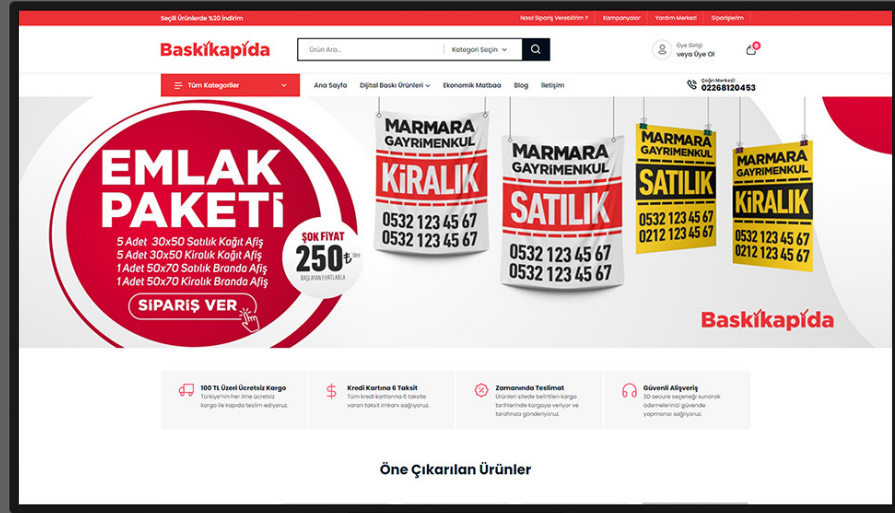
Seçili Ürünlerde %20 İndirim

Nasıl Sipariş Verebilirim ? | Kampanyalar | Yardım Merkezi | Siparişlerim

Baskıkapıda

Ürün Ara... | Kategori Seçin

Üye Girişi
veya Üye Ol

0

Tüm Kategoriler

Ana Sayfa | Dijital Baskı Ürünleri | Ekonomik Matbaa | Blog | İletişim

Çağrı Merkezi
02268120453

EMLAK PAKETİ

5 Adet 30x50 Satılık Kağıt Afiş
5 Adet 30x50 Kiralık Kağıt Afiş
1 Adet 50x70 Satılık Branda Afiş
1 Adet 50x70 Kiralık Branda Afiş

ŞOK FİYAT
250₺
BAŞLAYAN FİYATLARLA

SİPARİŞ VER

MARMARA GAYRİMENKUL
KİRALIK
0532 123 45 67
0532 123 45 67

MARMARA GAYRİMENKUL
SATILIK
0532 123 45 67
0532 123 45 67

MARMARA GAYRİMENKUL
SATILIK
0532 123 45 67
0212 123 45 67

MARMARA GAYRİMENKUL
KİRALIK
0532 123 45 67
0212 123 45 67

Baskıkapıda

100 TL Üzeri Ücretsiz Kargo
Türkiye'nin her iline ücretsiz kargo ile kapıda teslim ediyoruz.

Kredi Kartına 6 Taksit
Tüm kredi kartlarına 6 taksite varan taksit imkanı sağlıyoruz.

Zamanında Teslimat
Ürünleri sitede belirtilen kargo tarihlerinde kargoya veriyor ve tarafınıza gönderiyoruz.

Güvenli Alışveriş
3D secure seçeneği sunarak ödemelerinizi güvende yapmanızı sağlıyoruz.

Öne Çıkarılan Ürünler